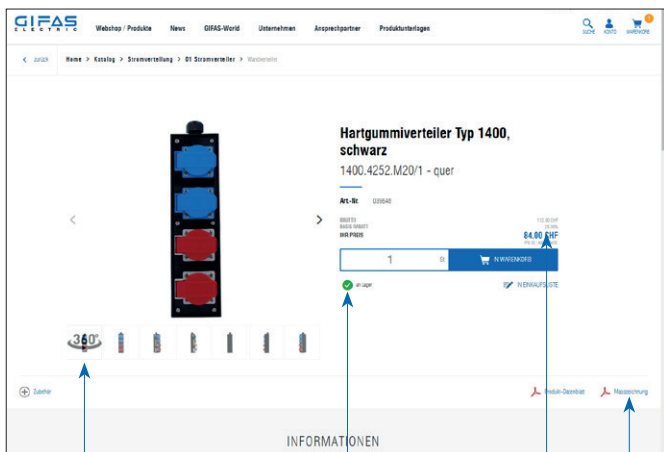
GIFAS ELECTRIC

Webshop / Produkte News GIFAS-World Unternehmen Ansprechpartner Produktunterlagen

SUCHE KONTO WARENKORB

< zurück Home > Katalog > Stromverteilung > 01 Stromverteiler > Wandverteiler

Hartgummiverteiler Typ 1400, schwarz

1400.4252.M20/1 - quer

Art.-Nr. 039646

BRUTTO
BASIS-RABATT
IHR PREIS

84.00 CHF

1 Stk

IN WARENKORB

an Lager

IN EINKAUFSLISTE

360°

Zubehör

Produkt-Datenblatt

Massezeichnung

INFORMATIONEN